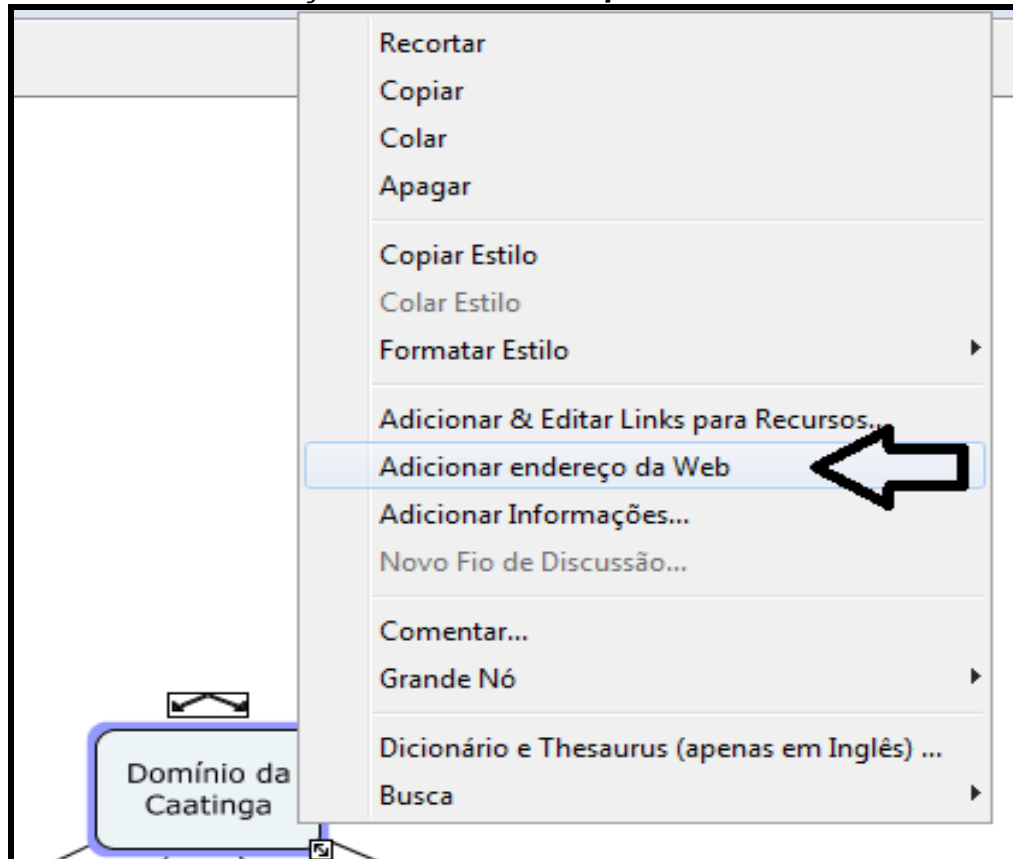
Recortar
Copiar
Colar
Apagar

Copiar Estilo
Colar Estilo
Formatar Estilo

Adicionar & Editar Links para Recursos...
Adicionar endereço da Web
Adicionar Informações...
Novo Fio de Discussão...

Comentar...
Grande Nó

Dicionário e Thesaurus (apenas em Inglês) ...
Busca

Domínio da Caatinga